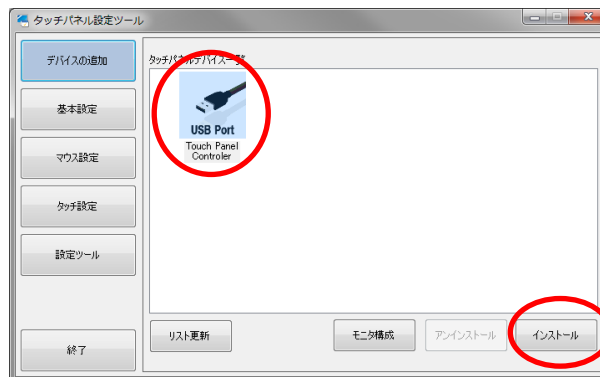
タッチパネル設定ツール

デバイスの追加

基本設定

マウス設定

タッチ設定

設定ツール

終了

タッチパネルデバイス一覧

USB Port

Touch Panel Controler

リスト更新

モニタ構成

アンインストール

インストール